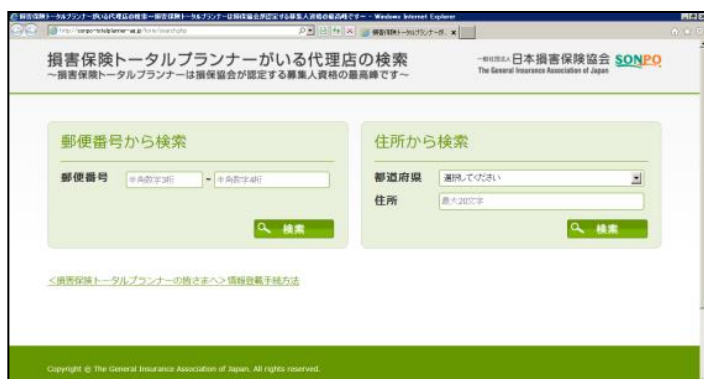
損害保険トータルプランナーがいる代理店の検索 ~損害保険トータルプランナーは損保協会が認定する募集人資格の最高峰です~ - Windows Internet Explorer

http://sonpo-totalplanner-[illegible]

損害保険トータルプランナー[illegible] ×

損害保険トータルプランナーがいる代理店の検索
~損害保険トータルプランナーは損保協会が認定する募集人資格の最高峰です~

一般社団法人 日本損害保険協会 SONPO
The General Insurance Association of Japan

郵便番号から検索

郵便番号 半角数字3桁 - 半角数字4桁

検索

住所から検索

都道府県 選択してください

住所 最大20文字

検索

<損害保険トータルプランナーの皆さまへ>情報登録手続方法

Copyright © The General Insurance Association of Japan. All rights reserved.